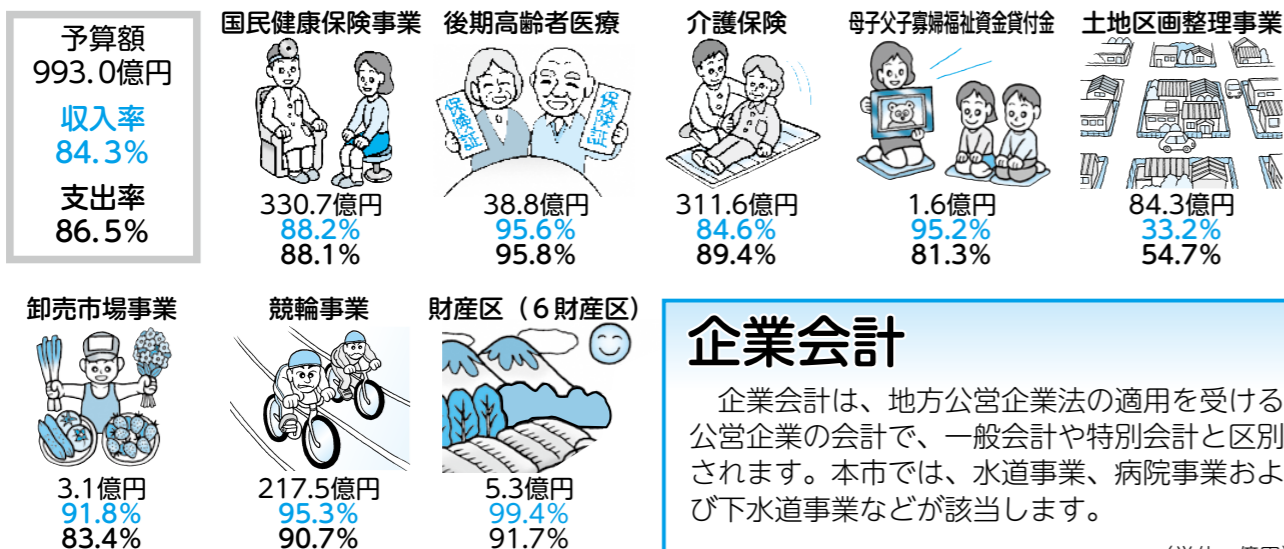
予算額
993.0億円
収入率
84.3%
支出率
86.5%

国民健康保険事業
330.7億円
88.2%
88.1%

後期高齢者医療
保険証
保険証
38.8億円
95.6%
95.8%

介護保険
311.6億円
84.6%
89.4%

母子父子寡婦福祉資金貸付金
1.6億円
95.2%
81.3%

土地区画整理事業
84.3億円
33.2%
54.7%

卸売市場事業
3.1億円
91.8%
83.4%

競輪事業
217.5億円
95.3%
90.7%

財産区（6財産区）
5.3億円
99.4%
91.7%

企業会計

企業会計は、地方公営企業法の適用を受ける公営企業の会計で、一般会計や特別会計と区別されます。本市では、水道事業、病院事業および下水道事業などが該当します。

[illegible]